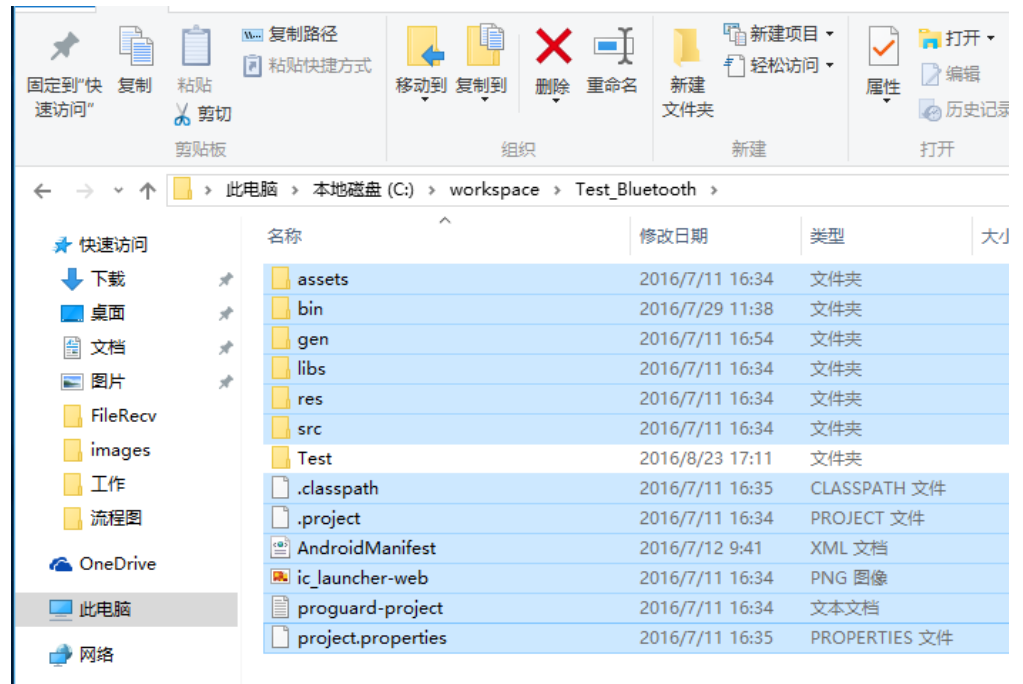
固定到"快速访问"
复制
粘贴
复制路径
粘贴快捷方式
剪切
剪贴板
移动到
复制到
删除
重命名
组织
新建文件夹
新建项目
轻松访问
新建
属性
打开
编辑
历史记录
打开

此电脑 › 本地磁盘 (C:) › workspace › Test_Bluetooth ›

快速访问
下载
桌面
文档
图片
FileRecv
images
工作
流程图
OneDrive
此电脑
网络

| 名称 | 修改日期 | 类型 | 大小 |
|---|---|---|---|
| assets | 2016/7/11 16:34 | 文件夹 | |
| bin | 2016/7/29 11:38 | 文件夹 | |
| gen | 2016/7/11 16:54 | 文件夹 | |
| libs | 2016/7/11 16:34 | 文件夹 | |
| res | 2016/7/11 16:34 | 文件夹 | |
| src | 2016/7/11 16:34 | 文件夹 | |
| Test | 2016/8/23 17:11 | 文件夹 | |
| .classpath | 2016/7/11 16:35 | CLASSPATH 文件 | |
| .project | 2016/7/11 16:34 | PROJECT 文件 | |
| AndroidManifest | 2016/7/12 9:41 | XML 文档 | |
| ic_launcher-web | 2016/7/11 16:34 | PNG 图像 | |
| proguard-project | 2016/7/11 16:34 | 文本文档 | |
| project.properties | 2016/7/11 16:35 | PROPERTIES 文件 | |